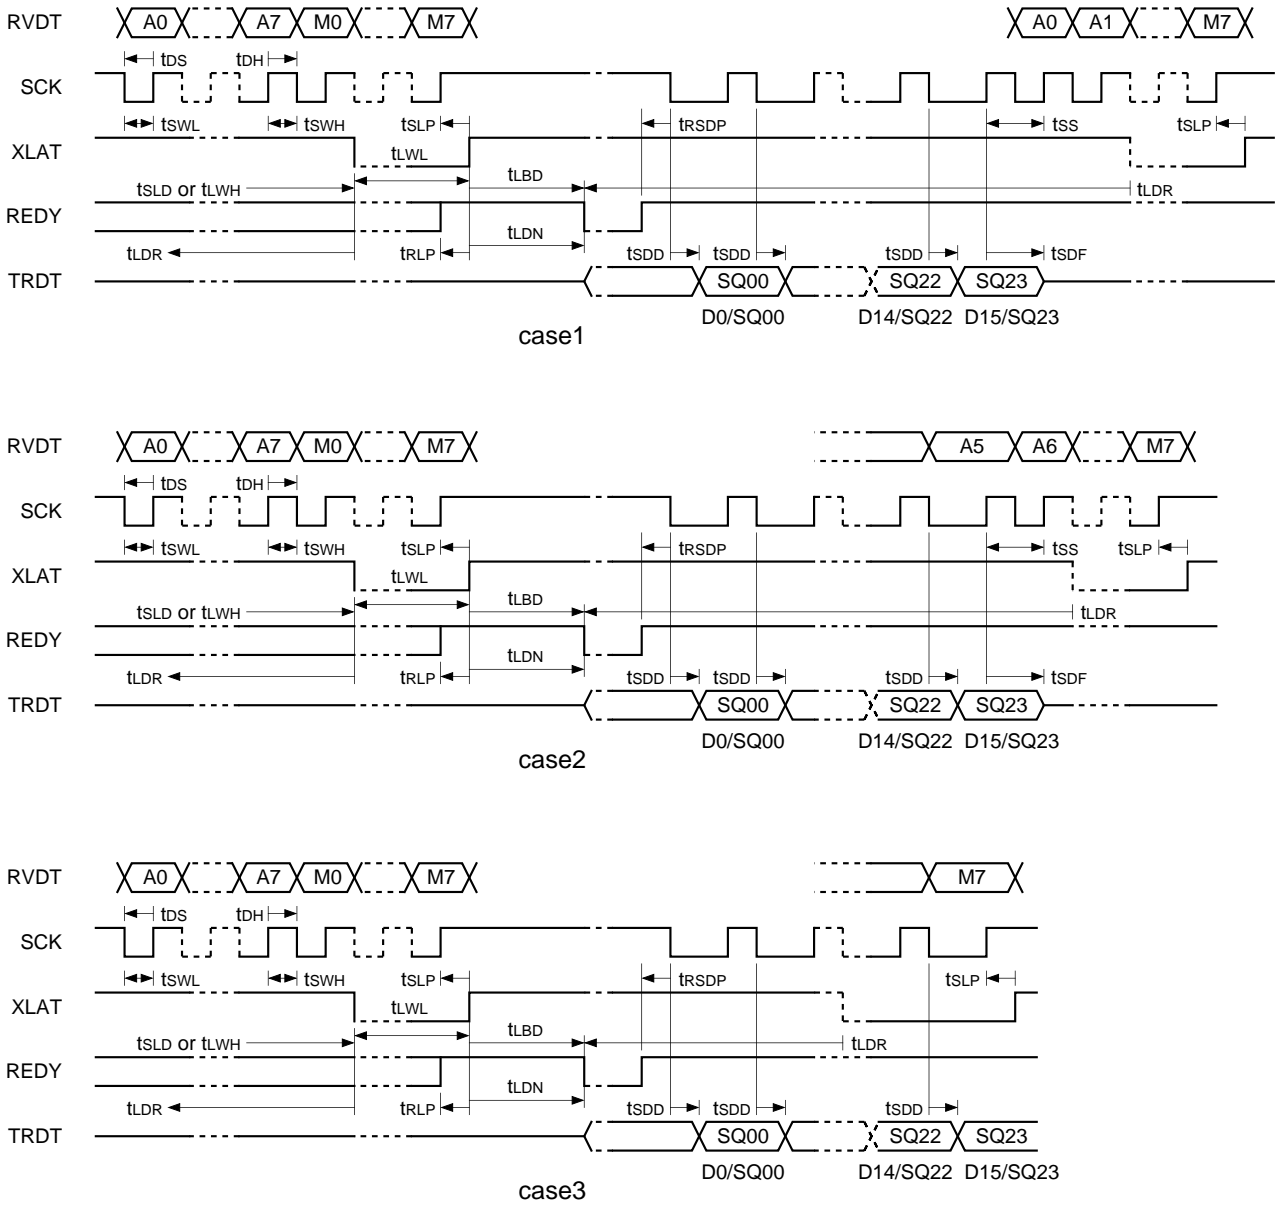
RVDT
A0
A7
M0
M7
A0
A1
M7
tDS
tDH
SCK
tSWL
tSWH
tSLP
tRSDP
tSS
tSLP
XLAT
tLWL
tSLD or tLWH
tLBD
tLDR
REDY
tLDR
tRLP
tLDN
tSDD
tSDD
tSDD
tSDF
TRDT
SQ00
SQ22
SQ23
D0/SQ00
D14/SQ22
D15/SQ23
case1

RVDT
A0
A7
M0
M7
A5
A6
M7
tDS
tDH
SCK
tSWL
tSWH
tSLP
tRSDP
tSS
tSLP
XLAT
tLWL
tSLD or tLWH
tLBD
tLDR
REDY
tLDR
tRLP
tLDN
tSDD
tSDD
tSDD
tSDF
TRDT
SQ00
SQ22
SQ23
D0/SQ00
D14/SQ22
D15/SQ23
case2

RVDT
A0
A7
M0
M7
M7
tDS
tDH
SCK
tSWL
tSWH
tSLP
tRSDP
tSLP
XLAT
tLWL
tSLD or tLWH
tLBD
tLDR
REDY
tLDR
tRLP
tLDN
tSDD
tSDD
tSDD
TRDT
SQ00
SQ22
SQ23
D0/SQ00
D14/SQ22
D15/SQ23
case3